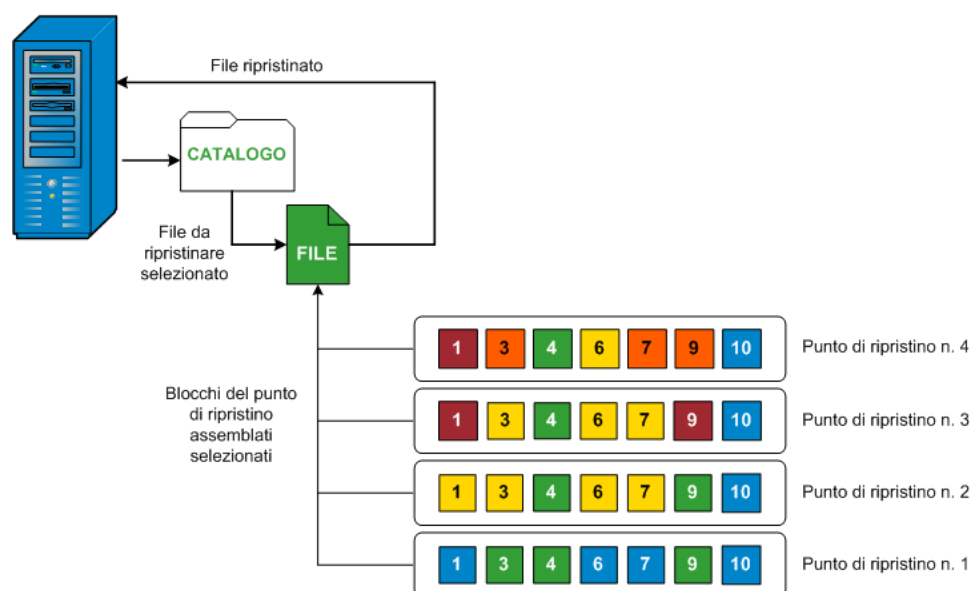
File ripristinato

CATALOGO

File da ripristinare selezionato

FILE

Blocchi del punto di ripristino assemblati selezionati

1 3 4 6 7 9 10 Punto di ripristino n. 4

1 3 4 6 7 9 10 Punto di ripristino n. 3

1 3 4 6 7 9 10 Punto di ripristino n. 2

1 3 4 6 7 9 10 Punto di ripristino n. 1